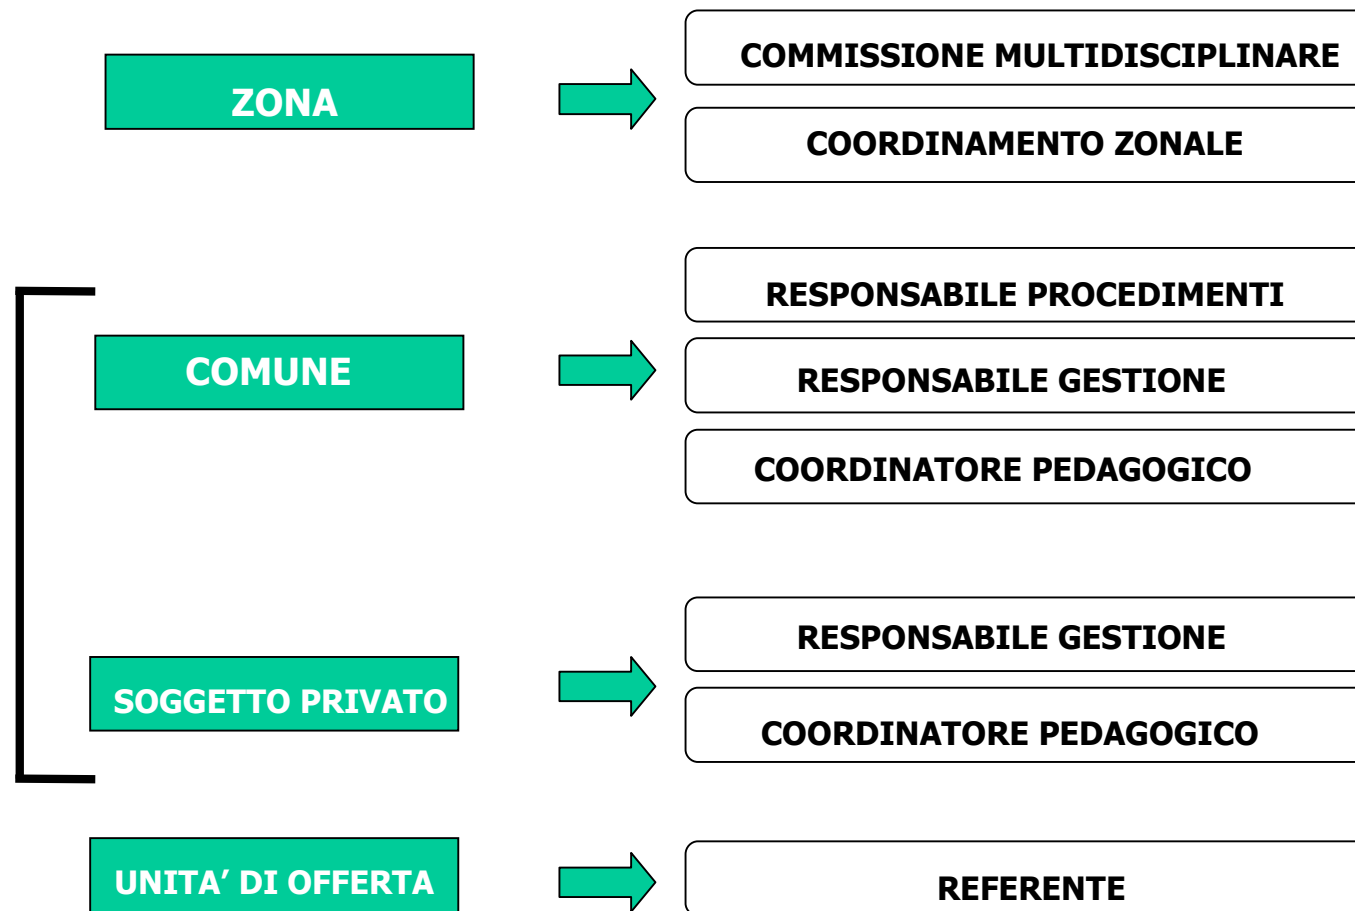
ZONA

COMMISSIONE MULTIDISCIPLINARE

COORDINAMENTO ZONALE

COMUNE

RESPONSABILE PROCEDIMENTI

RESPONSABILE GESTIONE

COORDINATORE PEDAGOGICO

SOGGETTO PRIVATO

RESPONSABILE GESTIONE

COORDINATORE PEDAGOGICO

UNITA' DI OFFERTA

REFERENTE